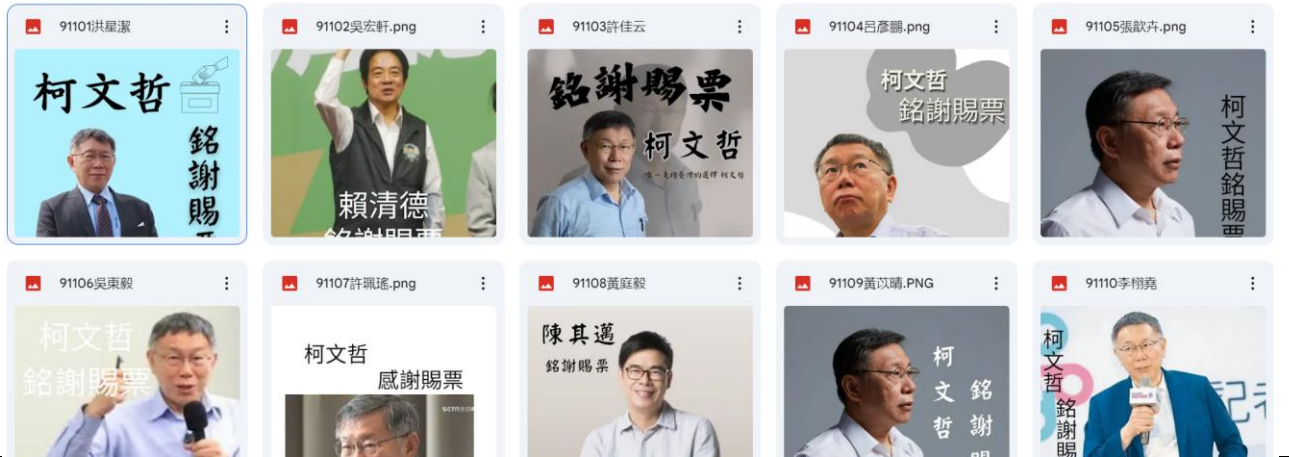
91101洪星潔

柯文哲

銘謝賜

91102吳宏軒.png

賴清德

91103許佳云

銘謝賜票

柯文哲

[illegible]

91104呂彥勳.png

柯文哲

銘謝賜票

91105張歆卉.png

柯文哲銘賜

91106吳東毅

柯文哲

銘謝賜票

91107許珮瑤.png

柯文哲

感謝賜票

91108黃庭毅

陳其邁

銘謝賜票

91109黃苡晴.PNG

柯文哲

銘謝

91110李栩堯

柯文哲

銘謝賜